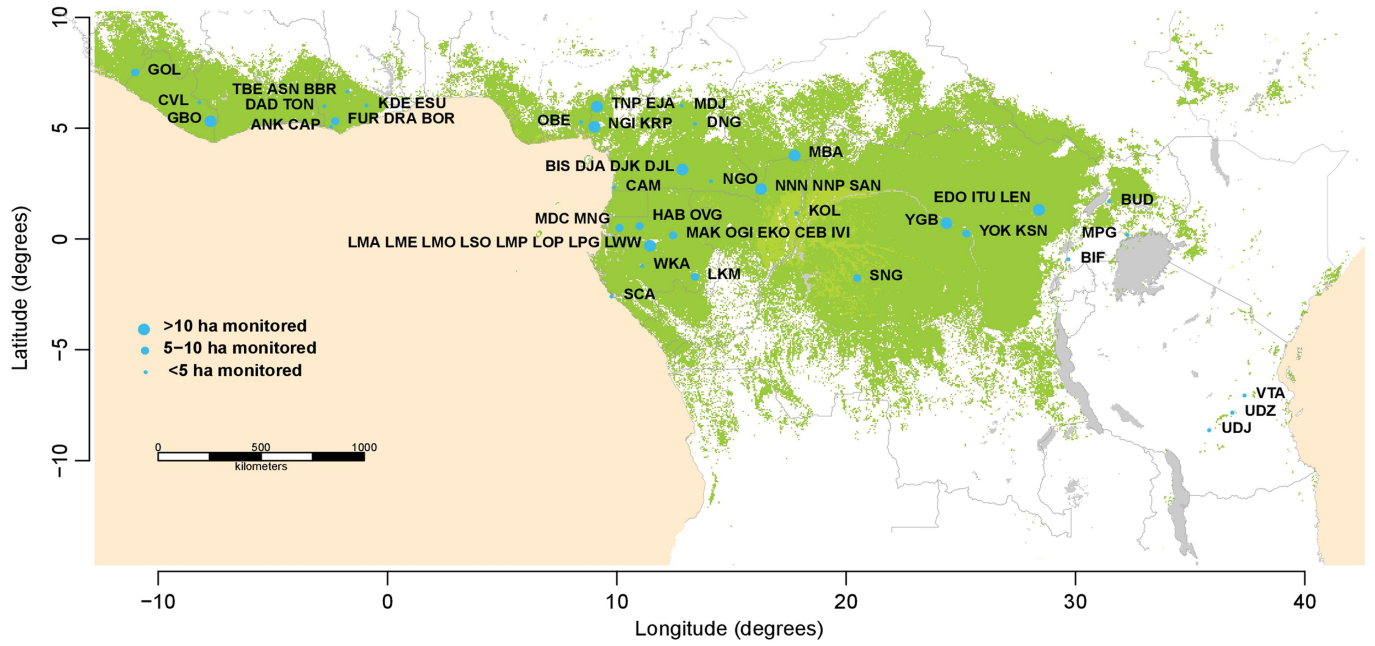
10
5
0
−5
−10
Latitude (degrees)
−10
0
10
20
30
40
Longitude (degrees)
GOL
CVL
GBO
TBE ASN BBR
DAD TON
ANK CAP
KDE ESU
FUR DRA BOR
OBE
TNP EJA
NGI KRP
MDJ
DNG
MBA
BIS DJA DJK DJL
NGO
CAM
NNN NNP SAN
MDC MNG
HAB OVG
KOL
EDO ITU LEN
BUD
YGB
YOK KSN
MAK OGI EKO CEB IVI
LMA LME LMO LSO LMP LOP LPG LWW
MPG
BIF
WKA
LKM
SNG
SCA
>10 ha monitored
5−10 ha monitored
<5 ha monitored
0
500
1000
kilometers
VTA
UDZ
UDJ